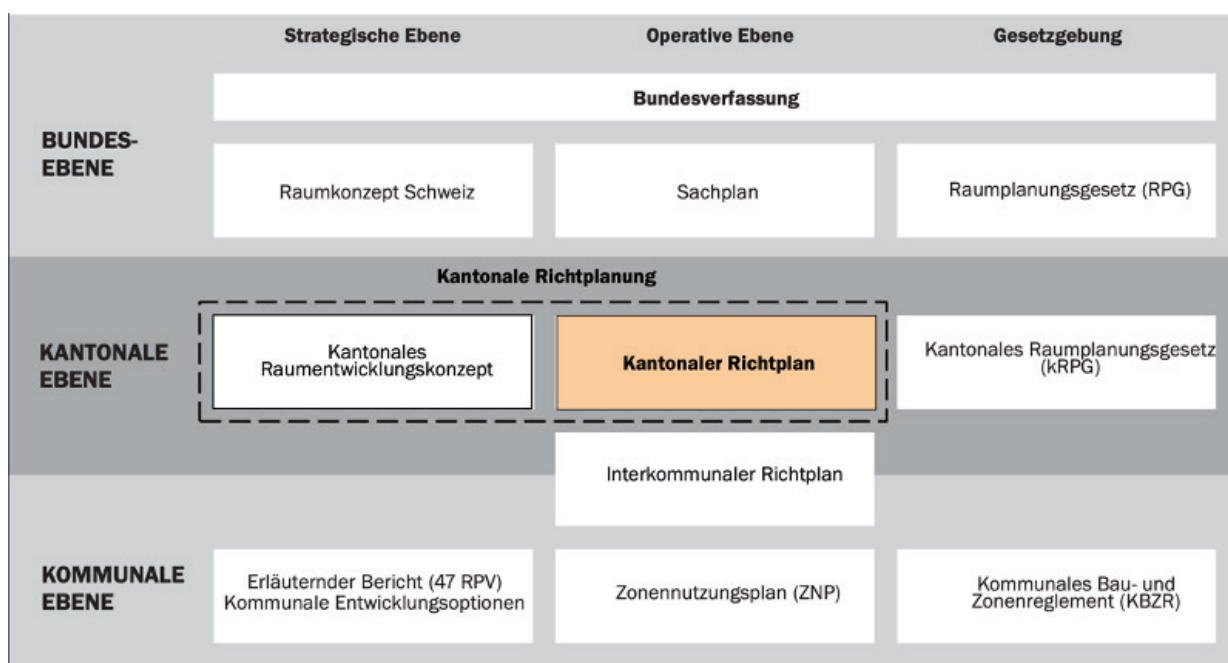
Strategische Ebene

Operative Ebene

Gesetzgebung

BUNDES-EBENE

Bundesverfassung

Raumkonzept Schweiz

Sachplan

Raumplanungsgesetz (RPG)

Kantonale Richtplanung

KANTONALE EBENE

Kantonales Raumentwicklungskonzept

Kantonaler Richtplan

Kantonales Raumplanungsgesetz (kRPG)

Interkommunaler Richtplan

KOMMUNALE EBENE

Erläuternder Bericht (47 RPV) Kommunale Entwicklungsoptionen

Zonennutzungsplan (ZNP)

Kommunales Bau- und Zonenreglement (KBZR)